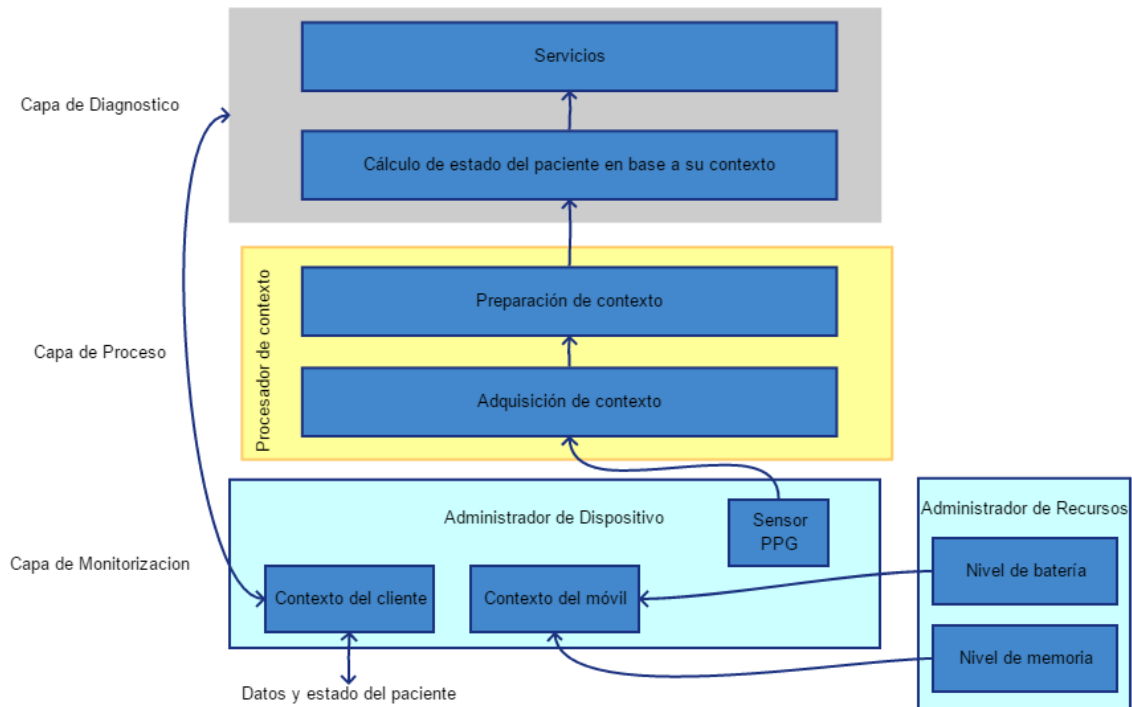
Capa de Diagnostico

Servicios

Cálculo de estado del paciente en base a su contexto

Capa de Proceso

Procesador de contexto

Preparación de contexto

Adquisición de contexto

Capa de Monitorizacion

Administrador de Dispositivo

Sensor PPG

Contexto del cliente

Contexto del móvil

Datos y estado del paciente

Administrador de Recursos

Nivel de batería

Nivel de memoria